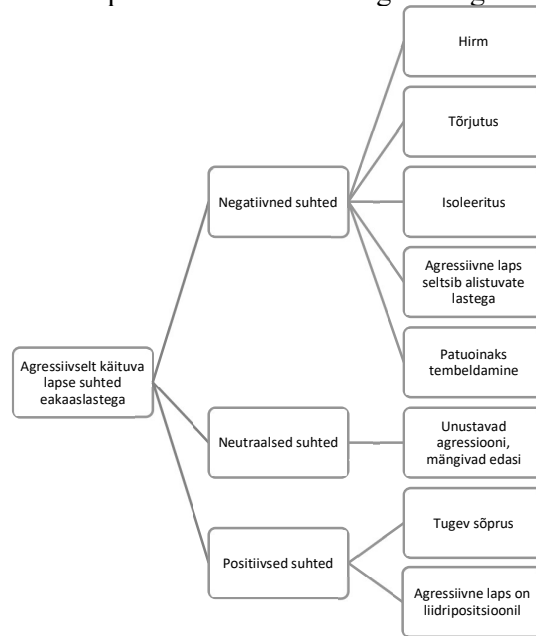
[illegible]

Agressiivselt käituva lapse suhted eakaaslastega

Negatiivned suhted

Hirm

Tõrjutus

Isoleeritus

Agressiivne laps seltsib alistuvate lastega

Patuoinaks tembeldamine

Neutraalsed suhted

Unustavad agressiooni, mängivad edasi

Positiivsed suhted

Tugev sõprus

Agressiivne laps on liidripositsioonil